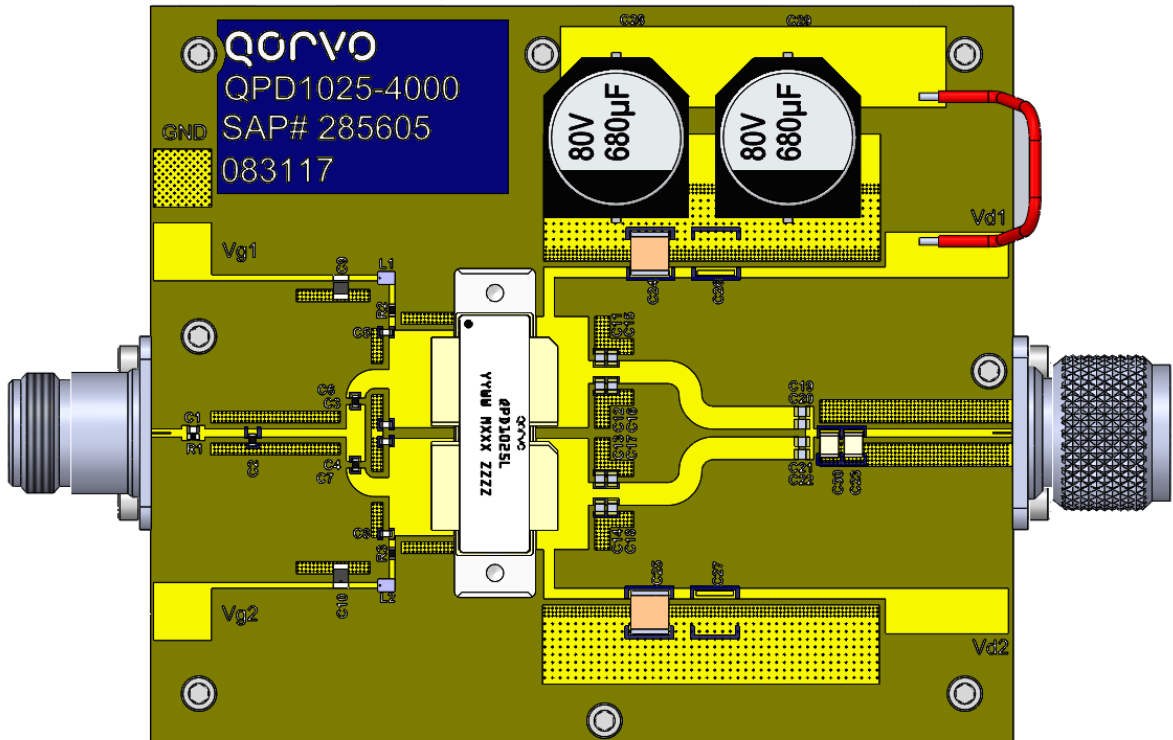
qorvo
QPD1025-4000
SAP# 285605
083117

GND

C38 C39

80V 680µF

80V 680µF

Vd1

Vg1

C9 L1 R2 C5 C6 C3 C1 R1 C2 C4 C7 C8 R3 C10 L2

Vg2

C34 C36

C11 C15 C12 C16 C13 C17 C14 C18

qorvo
QPD1025L
YWW XXXX ZZZZ

C19 C20 C21 C22 C23 C24

C35 C37

Vd2